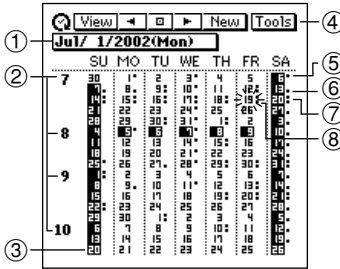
View ◄ ■ ► New Tools
Jul/ 1/2002(Mon)

①
②
③
④
⑤
⑥
⑦
⑧

SU MO TU WE TH FR SA

7
8
9
10

| SU | MO | TU | WE | TH | FR | SA |
|---|---|---|---|---|---|---|
| 30 | 1* | 2 | 3* | 4 | 5 | 6 |
| 7* | 8 | 9: | 10* | 11* | 12* | 13 |
| 14: | 15: | 16: | 17: | 18: | 19 | 20 |
| 21 | 22 | 23 | 24* | 25 | 26 | 27 |
| 28 | 29 | 30 | 31 | 1: | 2 | 3 |
| 4 | 5 | 6 | 7 | 8 | 9 | 10 |
| 11 | 12 | 13 | 14: | 15: | 16 | 17 |
| 18 | 19 | 20 | 21* | 22 | 23 | 24 |
| 25* | 26 | 27 | 28* | 29: | 30: | 31 |
| 1 | 2 | 3 | 4 | 5 | 6 | 7 |
| 8 | 9 | 10 | 11* | 12 | 13 | 14 |
| 15 | 16 | 17 | 18 | 19: | 20: | 21 |
| 22 | 23 | 24 | 25 | 26 | 27 | 28 |
| 29 | 30 | 1: | 2 | 3 | 4 | 5 |
| 6 | 7 | 8 | 9 | 10 | 11 | 12 |
| 13 | 14 | 15 | 16 | 17 | 18 | 19 |
| 20 | 21 | 22 | 23 | 24 | 25 | 26 |